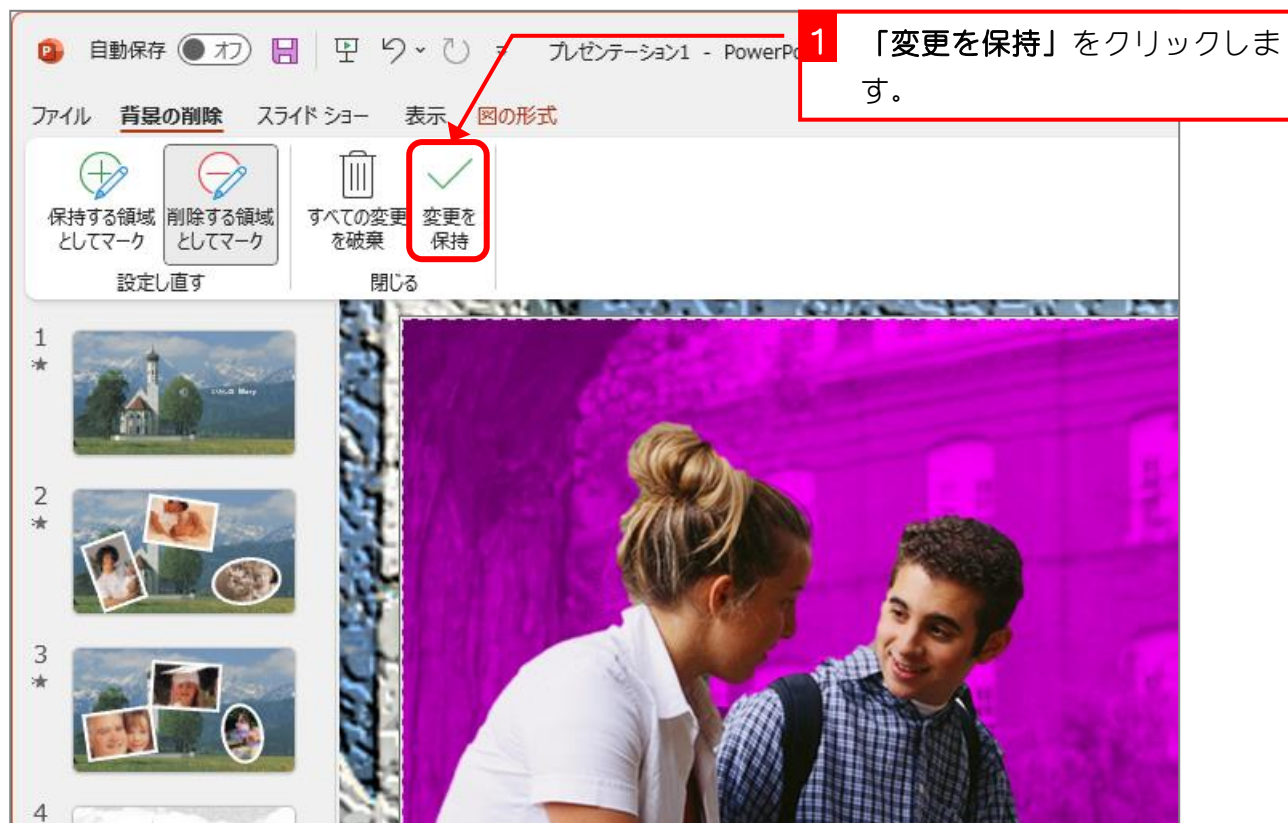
自動保存 オフ プレゼンテーション1 - PowerPo

1 「変更を保持」をクリックします。

ファイル 背景の削除 スライド ショー 表示 図の形式

保持する領域としてマーク 削除する領域としてマーク すべての変更を破棄 変更を保持

設定し直す 閉じる

1
★

2
★

3
★

4